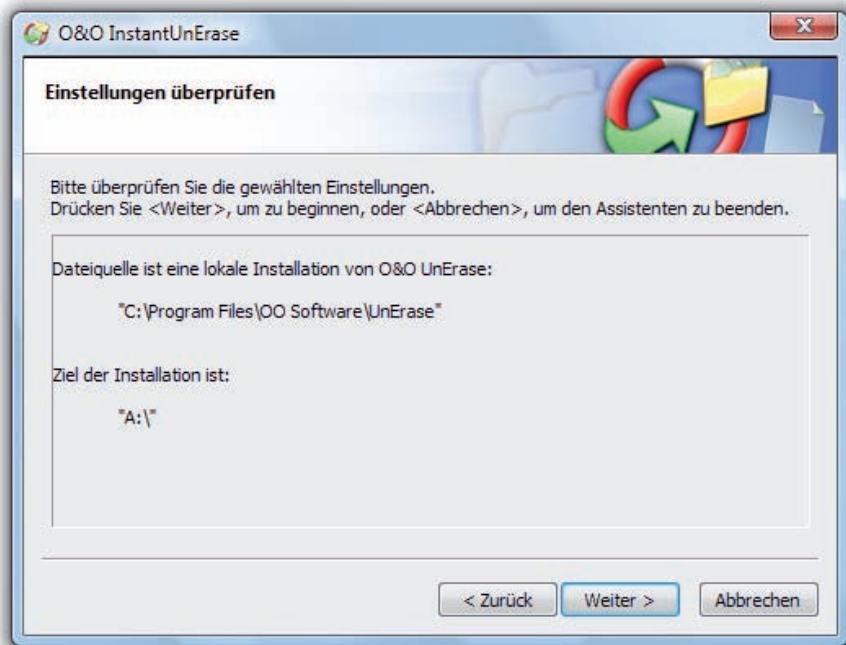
O&O InstantUnErase

Einstellungen überprüfen

Bitte überprüfen Sie die gewählten Einstellungen.
Drücken Sie <Weiter>, um zu beginnen, oder <Abbrechen>, um den Assistenten zu beenden.

Dateiquelle ist eine lokale Installation von O&O UnErase:

"C:\Program Files\OO Software\UnErase"

Ziel der Installation ist:

"A:\"

< Zurück
Weiter >
Abbrechen